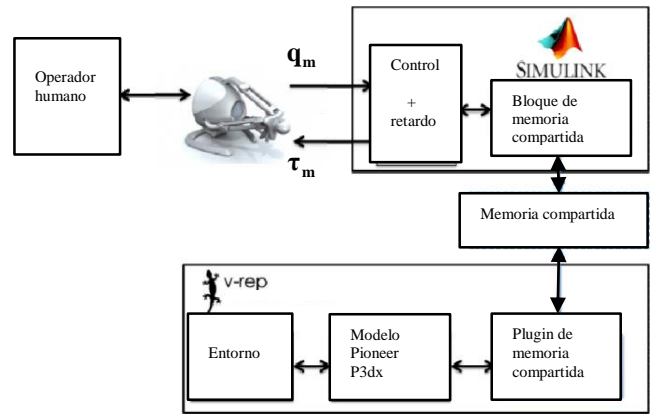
Operador humano

$\mathbf{q_m}$

$\boldsymbol{\tau_m}$

Control

+

retardo

SIMULINK

Bloque de memoria compartida

Memoria compartida

v-rep

Entorno

Modelo Pioneer P3dx

Plugin de memoria compartida